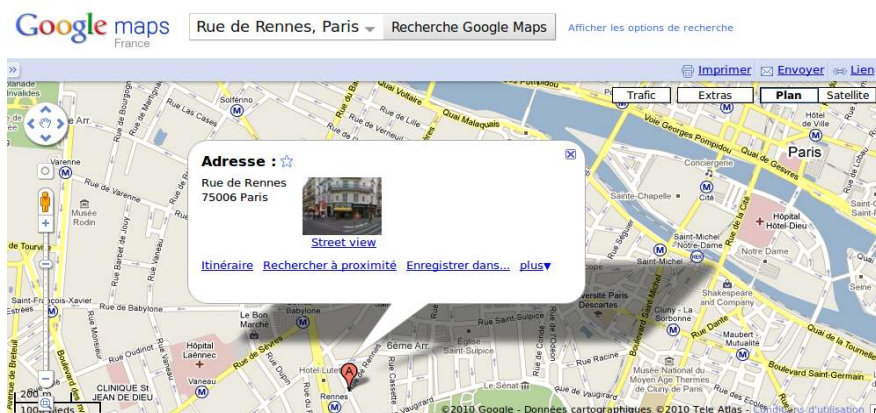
Google maps
France
Rue de Rennes, Paris
Recherche Google Maps
Afficher les options de recherche

»
Imprimer Envoyer Lien
Trafic Extras Plan Satellite

Adresse :
Rue de Rennes
75006 Paris
Street view
Itinéraire Rechercher à proximité Enregistrer dans... plus▾

Invalides
Rue de Bourgogne
Rue Las Cases
Solférino
Quai Voltaire
Quai Malaquais
Rue de Lille
Rue de Verneuil
Rue de l'Université
Varenne
Musée Rodin
Rue de Varenne
Rue de Babylone
Rue Barbet de Jouy
Rue Vaneau
Saint-François-Xavier
Rue Oudinot
Hôpital Laënnec
Vaneau
CLINIQUE St JEAN DE DIEU
Le Bon Marché
Babylone
Rue de Sèvres
Hotel Lutetia
Rennes
Rue Cassette
6ème Arr.
Église Saint-Sulpice
Rue Saint-Sulpice
Le Sénat
Quai des Grands Augustins
Voie Georges Pompidou
Conciergerie
Sainte-Chapelle
Cité
Saint-Michel Notre-Dame
Notre Dame
Hôpital Hôtel-Dieu
Hôtel de Ville
Paris
Shakespeare and Company
Université Paris Descartes
Cluny La Sorbonne
Maubert Mutualité
Musée National du Moyen Age Thermes de Cluny
Rue Monge
Boulevard Saint-Germain
Quai de la Tournelle
Rue Dante
Boulevard de Sébastopol
Boulevard du Montparnasse
Boulevard des Invalides
Boulevard de Breteuil
Rue de Vaugirard
Rue du Cherche-Midi
Rue de Grenelle
Rue du Bac
200 m
100 pieds
©2010 Google - Données cartographiques ©2010 Tele Atlas - Conditions d'utilisation